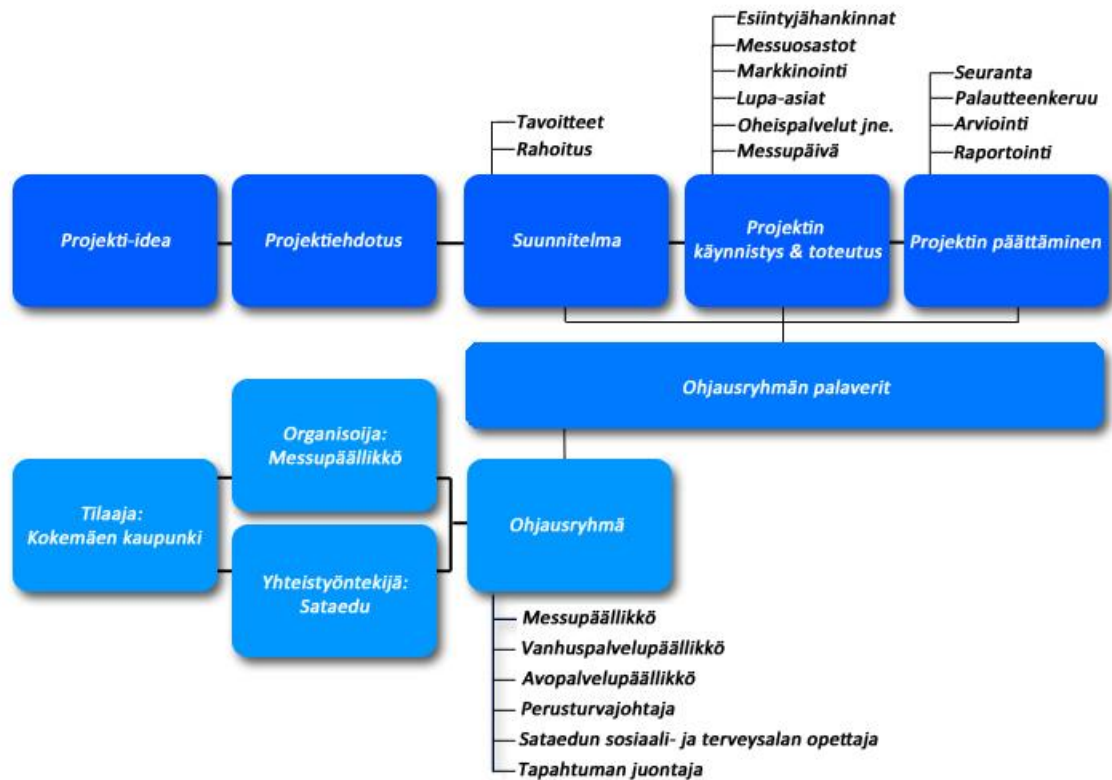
Esiintyjähankinnat
Messuosastot
Markkinointi
Lupa-asiat
Oheispalvelut jne.
Messupäivä

Seuranta
Palautteenkeruu
Arviointi
Raportointi

Tavoitteet
Rahoitus

Projekti-idea

Projektiehdotus

Suunnitelma

Projektin käynnistys & toteutus

Projektin päättäminen

Ohjausryhmän palaverit

Organisoija: Messupäällikkö

Tilaaja: Kokemäen kaupunki

Ohjausryhmä

Yhteistyöntekijä: Sataedu

Messupäällikkö
Vanhuspalvelupäällikkö
Avopalvelupäällikkö
Perusturvajohtaja
Sataedun sosiaali- ja terveysalan opettaja
Tapahtuman juontaja